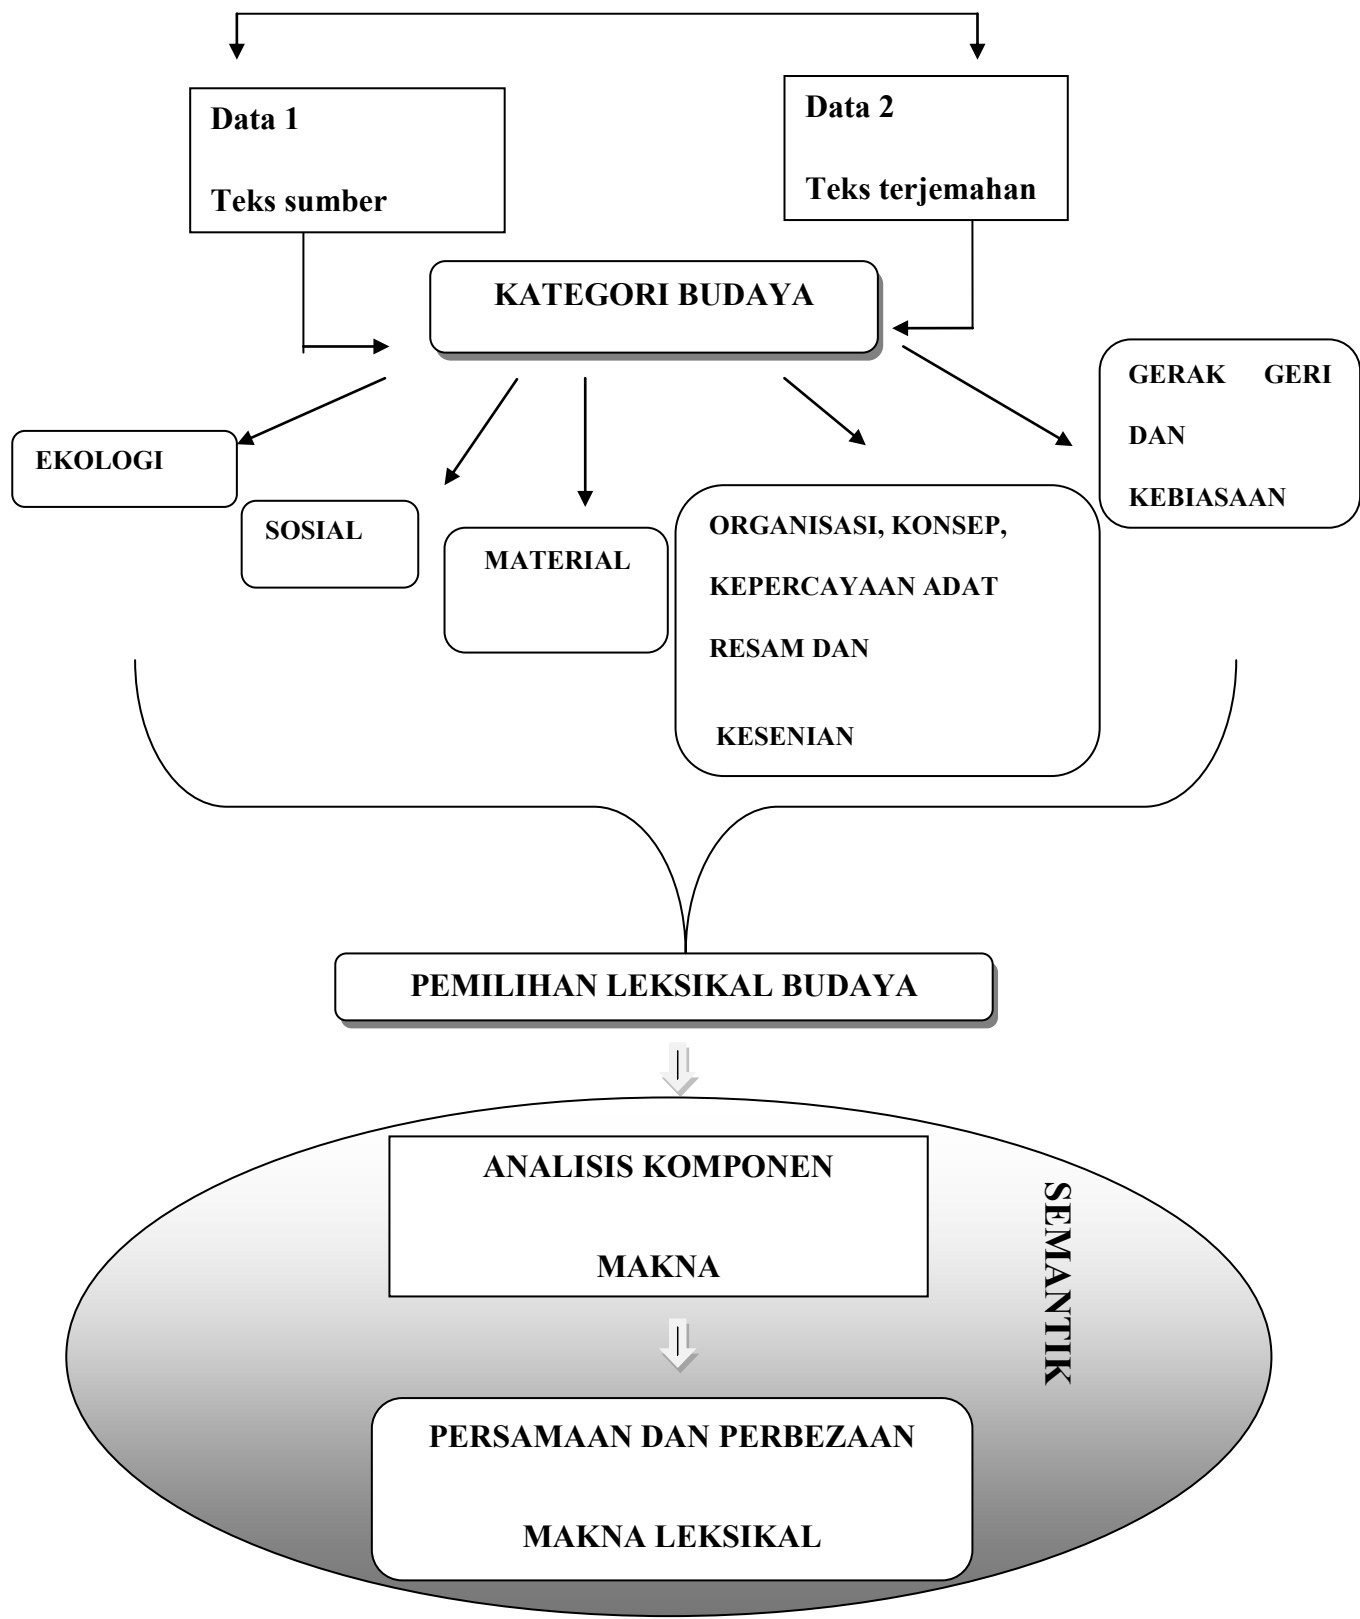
Data 1

Teks sumber

Data 2

Teks terjemahan

KATEGORI BUDAYA

EKOLOGI

SOSIAL

MATERIAL

ORGANISASI, KONSEP, KEPERCAYAAN ADAT RESAM DAN KESENIAN

GERAK GERI DAN KEBIASAAN

PEMILIHAN LEKSIKAL BUDAYA

ANALISIS KOMPONEN MAKNA

SEMANTIK

PERSAMAAN DAN PERBEZAAN MAKNA LEKSIKAL